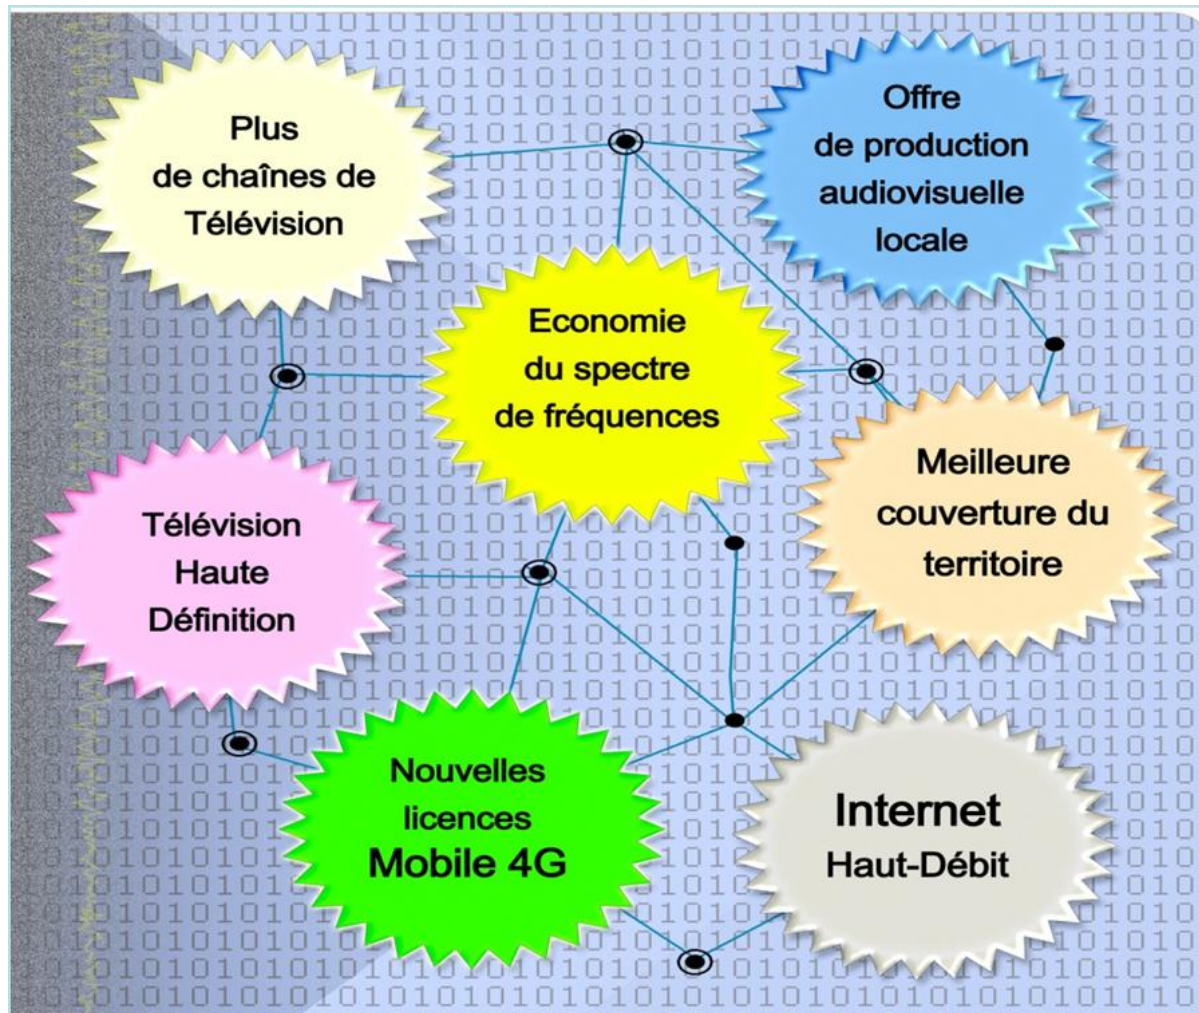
Plus de chaînes de Télévision

Offre de production audiovisuelle locale

Economie du spectre de fréquences

Meilleure couverture du territoire

Télévision Haute Définition

Nouvelles licences Mobile 4G

Internet Haut-Débit